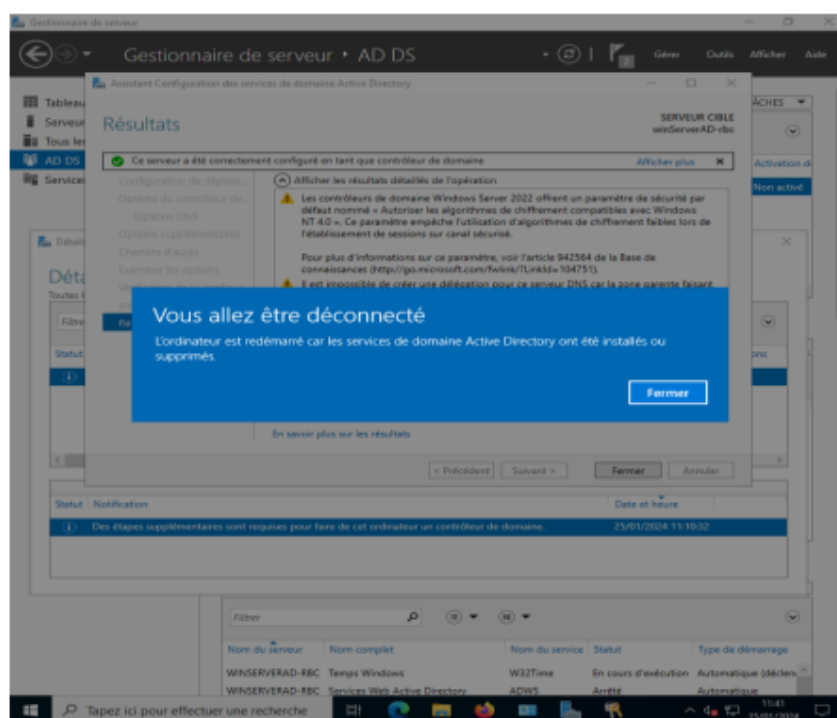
Gestionnaire de serveur

Gestionnaire de serveur • AD DS

Gérer Outils Afficher Aide

Tableau
Serveur
Tous les
AD DS
Services

Assistant Configuration des services de domaine Active Directory

Résultats

SERVEUR CIBLE
winServerAD-rbc

Ce serveur a été correctement configuré en tant que contrôleur de domaine

Afficher plus

Configuration de déploi...
Options du contrôleur de...
Options DNS
Options supplémentaires
Chemins d'accès
Examiner les options
Vérification de la configuration
Installation
Résultats

Afficher les résultats détaillés de l'opération

Les contrôleurs de domaine Windows Server 2022 offrent un paramètre de sécurité par défaut nommé « Autoriser les algorithmes de chiffrement compatibles avec Windows NT 4.0 ». Ce paramètre empêche l'utilisation d'algorithmes de chiffrement faibles lors de l'établissement de sessions sur canal sécurisé.

Pour plus d'informations sur ce paramètre, voir l'article 942564 de la Base de connaissances (http://go.microsoft.com/fwlink/?LinkId=104751).

Il est impossible de créer une délégation pour ce serveur DNS car la zone parente faisant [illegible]

TÂCHES

Activation d

Non activé

Détails

Détails
Toutes

Filtre

Statut

Vous allez être déconnecté

L'ordinateur est redémarré car les services de domaine Active Directory ont été installés ou supprimés.

Fermer

En savoir plus sur les résultats

< Précédent Suivant > Fermer Annuler

Statut Notification Date et heure

Des étapes supplémentaires sont requises pour faire de cet ordinateur un contrôleur de domaine. 25/01/2024 11:10:32

Filtrer

| Nom du serveur | Nom complet | Nom du service | Statut | Type de démarrage |
|---|---|---|---|---|
| WINSERVERAD-RBC | Temps Windows | W32Time | En cours d'exécution | Automatique (déclen |
| WINSERVERAD-RBC | Services Web Active Directory | ADWS | Arrêté | Automatique |

Tapez ici pour effectuer une recherche

11:41
25/01/2024